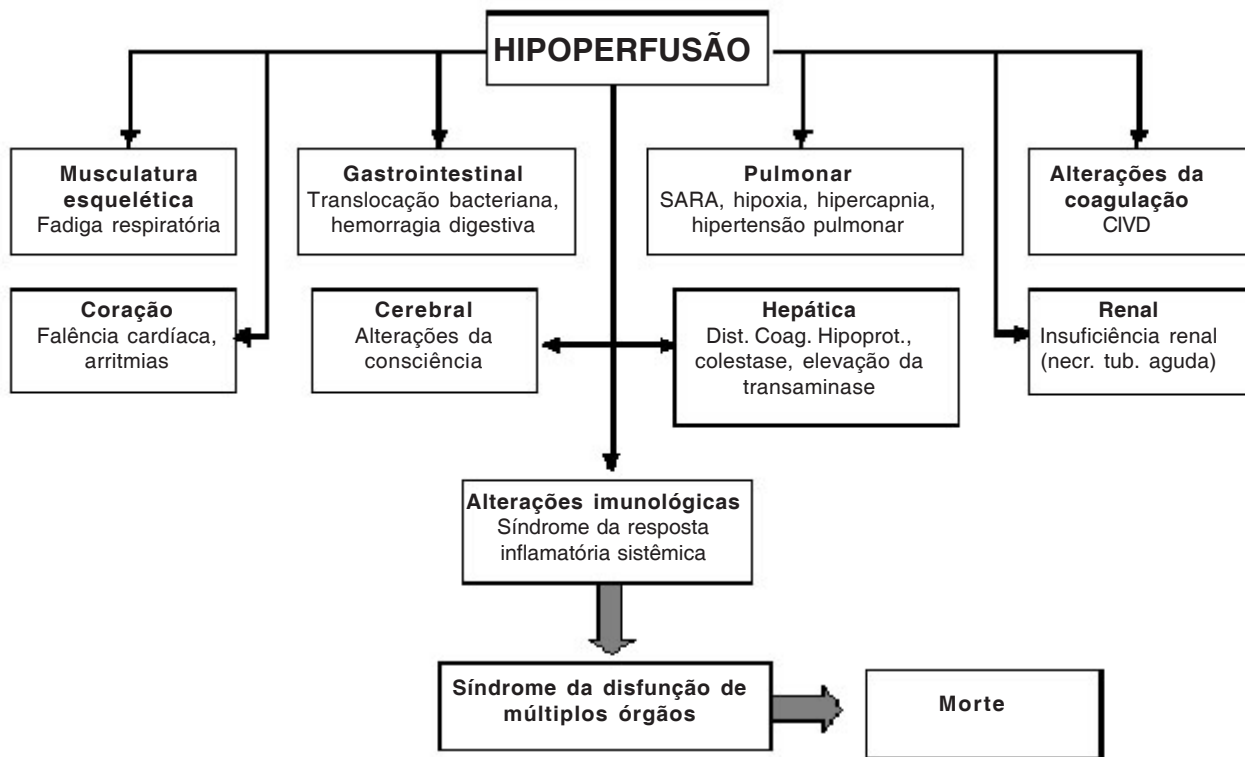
HIPOPERFUSÃO

Musculatura esquelética
Fadiga respiratória

Gastrointestinal
Translocação bacteriana, hemorragia digestiva

Pulmonar
SARA, hipoxia, hipercapnia, hipertensão pulmonar

Alterações da coagulação
CIVD

Coração
Falência cardíaca, arritmias

Cerebral
Alterações da consciência

Hepática
Dist. Coag. Hipoprot., colestase, elevação da transaminase

Renal
Insuficiência renal (necr. tub. aguda)

Alterações imunológicas
Síndrome da resposta inflamatória sistêmica

Síndrome da disfunção de múltiplos órgãos

Morte